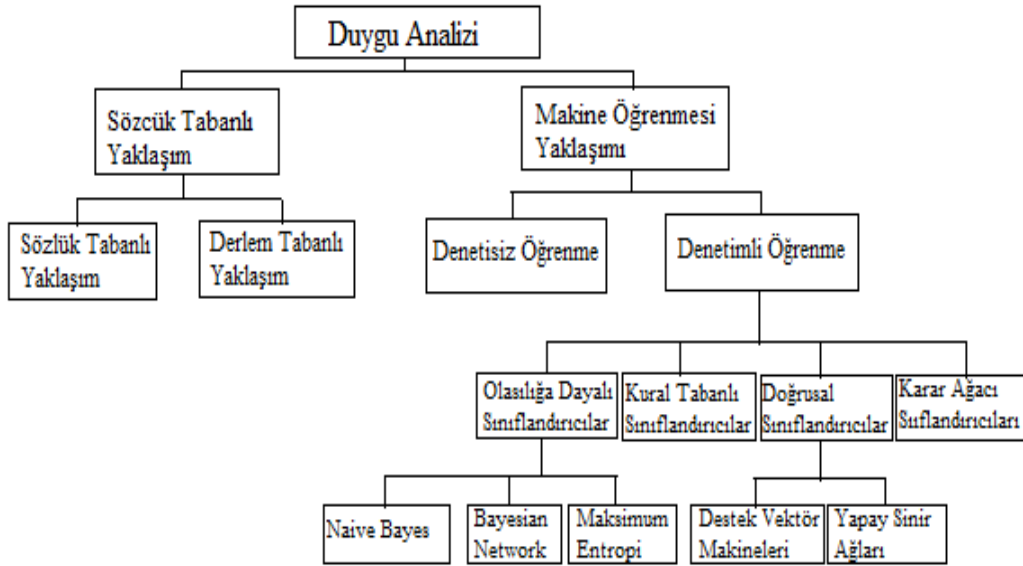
Duygu Analizi

Sözcük Tabanlı Yaklaşım

Makine Öğrenmesi Yaklaşımı

Sözlük Tabanlı Yaklaşım

Derlem Tabanlı Yaklaşım

Denetisiz Öğrenme

Denetimli Öğrenme

Olasılığa Dayalı Sınıflandırıcılar

Kural Tabanlı Sınıflandırıcılar

Doğrusal Sınıflandırıcılar

Karar Ağacı Sıflandırıcıları

Naive Bayes

Bayesian Network

Maksimum Entropi

Destek Vektör Makineleri

Yapay Sinir Ağları